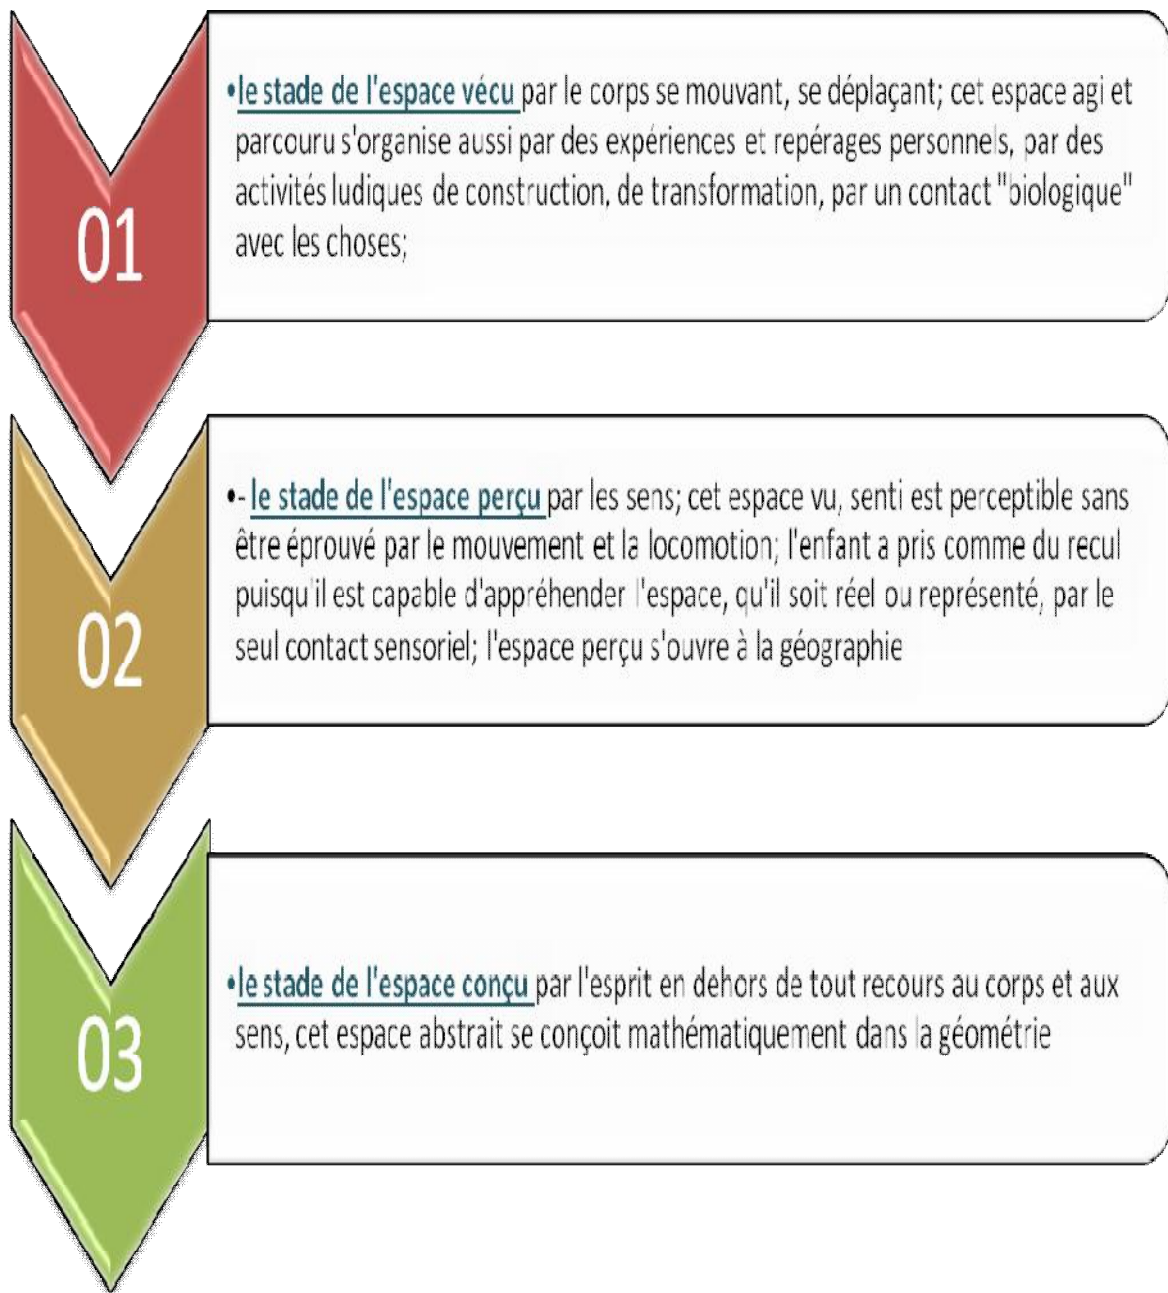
01

•le stade de l'espace vécu par le corps se mouvant, se déplaçant; cet espace agi et parcouru s'organise aussi par des expériences et repérages personnels, par des activités ludiques de construction, de transformation, par un contact "biologique" avec les choses;

02

•- le stade de l'espace perçu par les sens; cet espace vu, senti est perceptible sans être éprouvé par le mouvement et la locomotion; l'enfant a pris comme du recul puisqu'il est capable d'appréhender l'espace, qu'il soit réel ou représenté, par le seul contact sensoriel; l'espace perçu s'ouvre à la géographie

03

•le stade de l'espace conçu par l'esprit en dehors de tout recours au corps et aux sens, cet espace abstrait se conçoit mathématiquement dans la géométrie